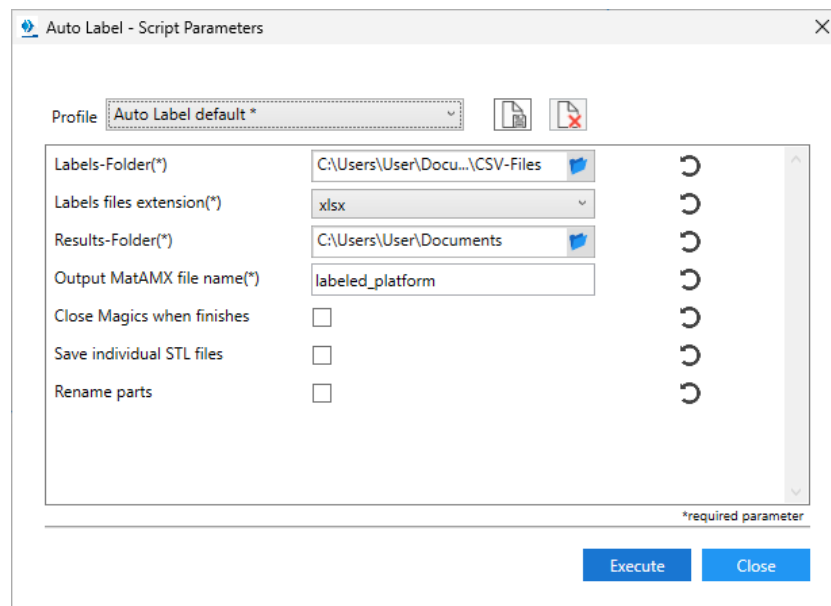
Auto Label - Script Parameters

Profile Auto Label default *

Labels-Folder(*) C:\Users\User\Docu...\CSV-Files
Labels files extension(*) xlsx
Results-Folder(*) C:\Users\User\Documents
Output MatAMX file name(*) labeled_platform
Close Magics when finishes
Save individual STL files
Rename parts

*required parameter

Execute Close